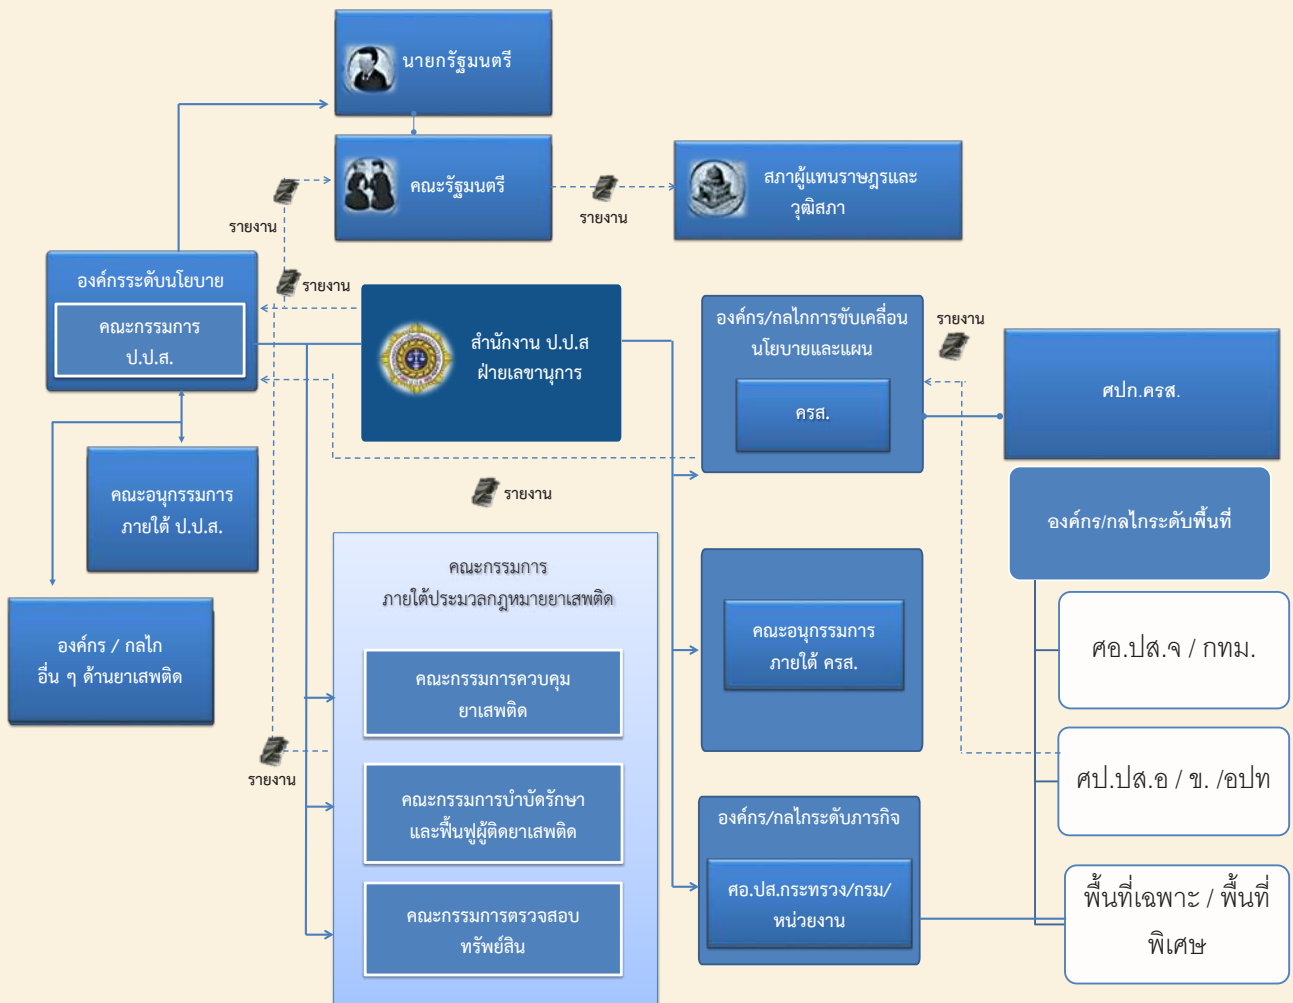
นายกรัฐมนตรี

คณะรัฐมนตรี

รายงาน

สภาผู้แทนราษฎรและวุฒิสภา

รายงาน

องค์กรระดับนโยบาย

คณะกรรมการ ป.ป.ส.

รายงาน

สำนักงาน ป.ป.ส ฝ่ายเลขานุการ

องค์กร/กลไกการขับเคลื่อนนโยบายและแผน

ครส.

รายงาน

ศปก.ครส.

คณะอนุกรรมการภายใต้ ป.ป.ส.

รายงาน

องค์กร/กลไกระดับพื้นที่

คณะกรรมการ ภายใต้ประมวลกฎหมายยาเสพติด

คณะกรรมการควบคุมยาเสพติด

คณะกรรมการบำบัดรักษาและฟื้นฟูผู้ติดยาเสพติด

คณะกรรมการตรวจสอบทรัพย์สิน

องค์กร / กลไก อื่น ๆ ด้านยาเสพติด

คณะอนุกรรมการภายใต้ ครส.

ศอ.ปส.จ / กทม.

รายงาน

ศป.ปส.อ / ข. /อปท

องค์กร/กลไกระดับภารกิจ

ศอ.ปส.กระทรวง/กรม/หน่วยงาน

พื้นที่เฉพาะ / พื้นที่พิเศษ